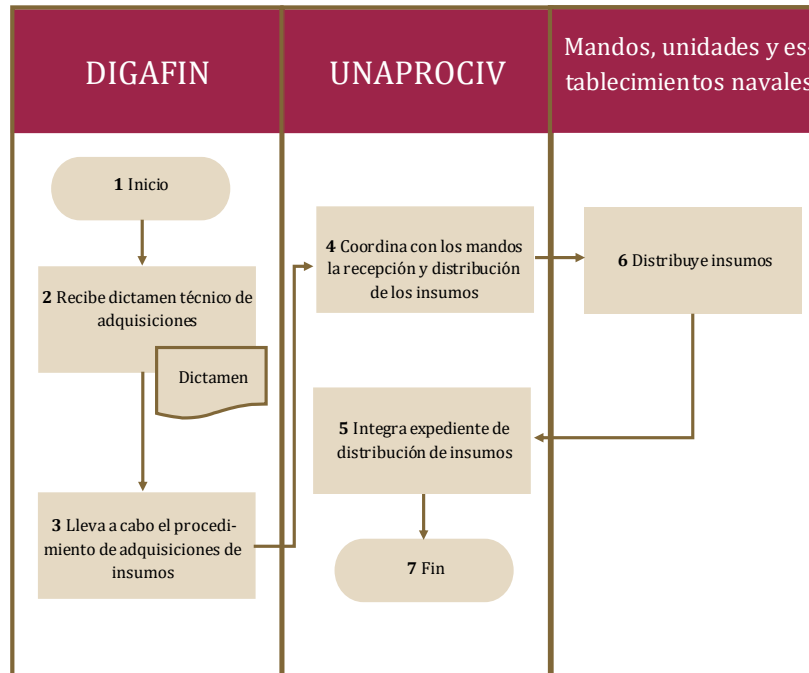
DIGAFIN

UNAPROCIV

Mandos, unidades y es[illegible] tablecimientos navale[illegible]

**1** Inicio

**2** Recibe dictamen técnico de adquisiciones

Dictamen

**3** Lleva a cabo el procedimiento de adquisiciones de insumos

**4** Coordina con los mandos la recepción y distribución de los insumos

**5** Integra expediente de distribución de insumos

**7** Fin

**6** Distribuye insumos